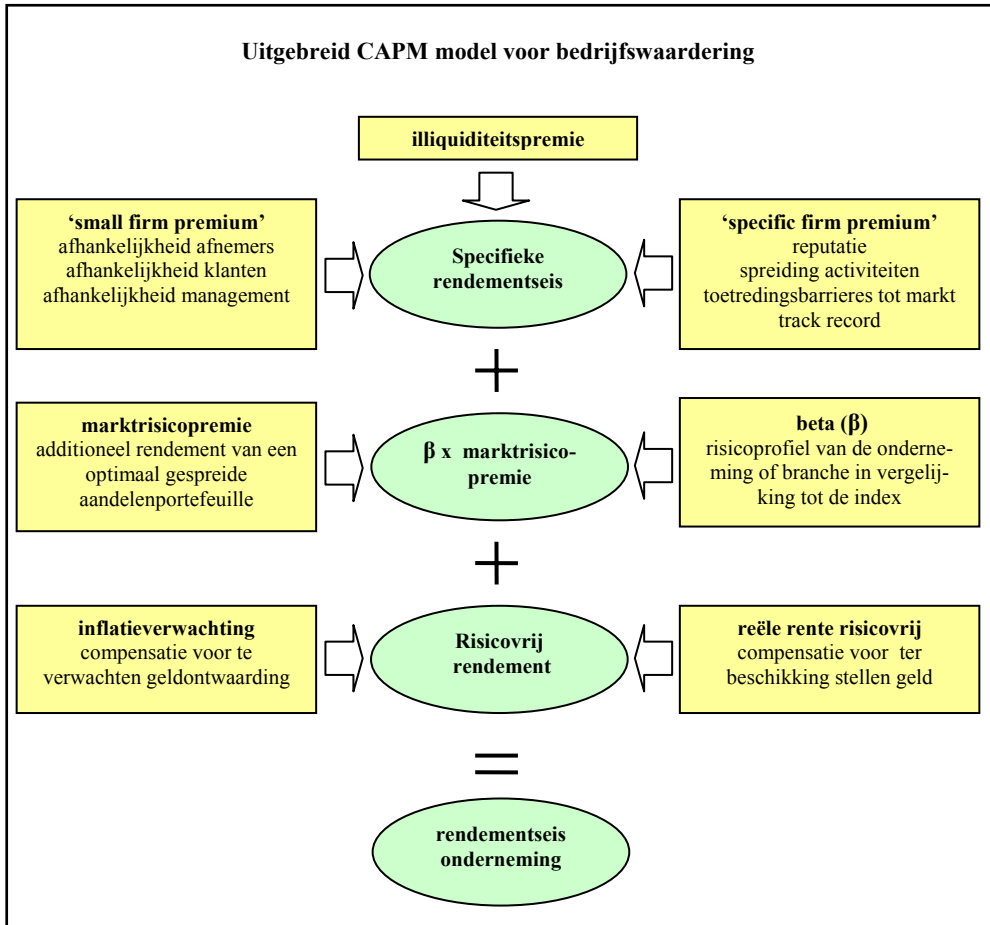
Uitgebreid CAPM model voor bedrijfswaardering

illiquiditeitspremie

'small firm premium'
afhankelijkheid afnemers
afhankelijkheid klanten
afhankelijkheid management

Specifieke rendementseis

'specific firm premium'
reputatie
spreiding activiteiten
toetredingsbarrieres tot markt
track record

+

marktrisicopremie
additioneel rendement van een optimaal gespreide aandelenportefeuille

β x marktrisicopremie

beta (β)
risicoprofiel van de onderneming of branche in vergelijking tot de index

+

inflatieverwachting
compensatie voor te verwachten geldontwaarding

Risicovrij rendement

reële rente risicovrij
compensatie voor ter beschikking stellen geld

=

rendementseis onderneming